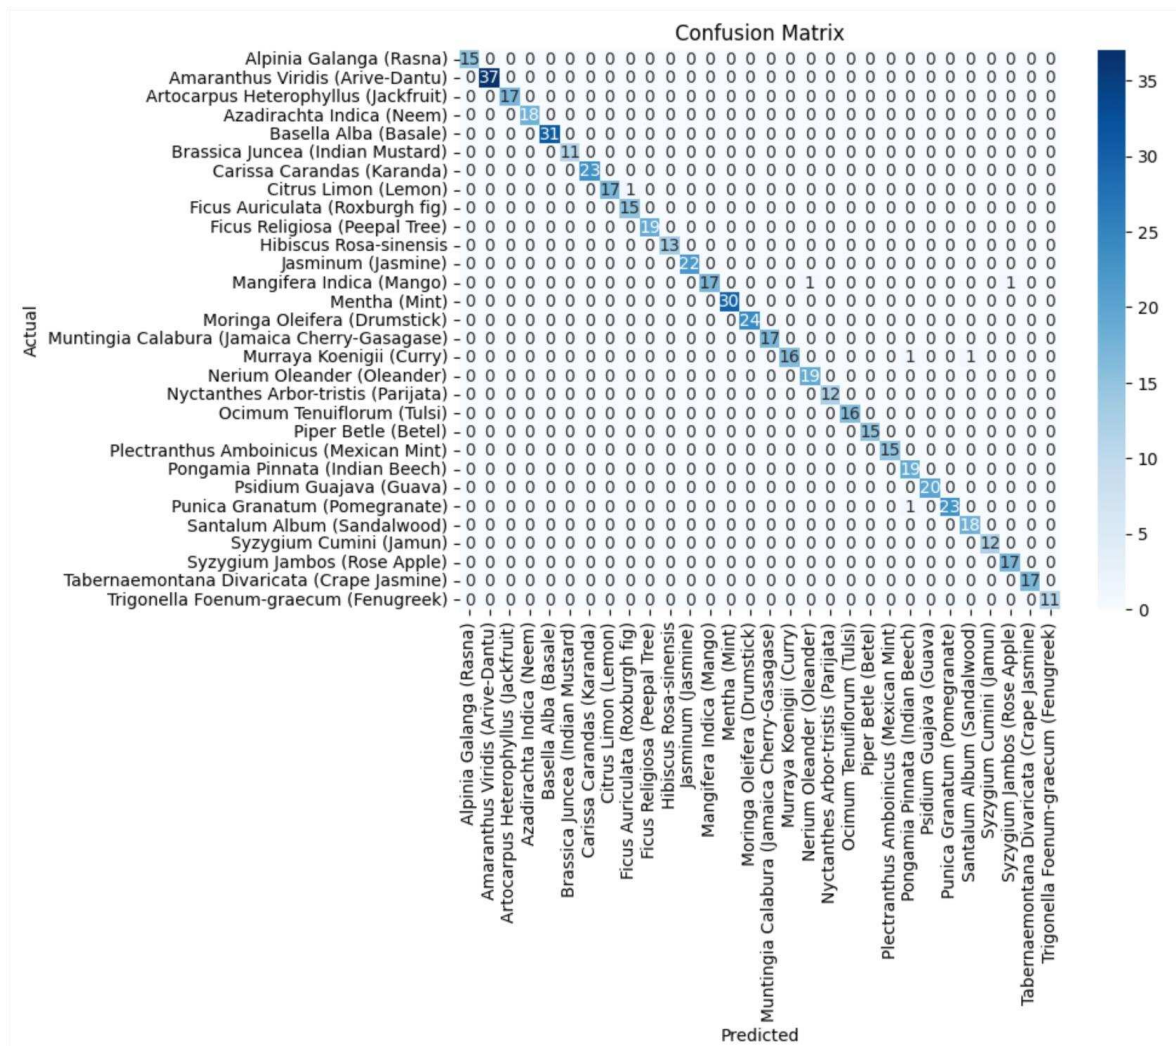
Confusion Matrix

| Actual | Alpinia Galanga (Rasna) | Amaranthus Viridis (Arive-Dantu) | Artocarpus Heterophyllus (Jackfruit) | Azadirachta Indica (Neem) | Basella Alba (Basale) | Brassica Juncea (Indian Mustard) | Carissa Carandas (Karanda) | Citrus Limon (Lemon) | Ficus Auriculata (Roxburgh fig) | Ficus Religiosa (Peepal Tree) | Hibiscus Rosa-sinensis | Jasminum (Jasmine) | Mangifera Indica (Mango) | Mentha (Mint) | Moringa Oleifera (Drumstick) | Muntingia Calabura (Jamaica Cherry-Gasagase) | Murraya Koenigii (Curry) | Nerium Oleander (Oleander) | Nyctanthes Arbor-tristis (Parijata) | Ocimum Tenuiflorum (Tulsi) | Piper Betle (Betel) | Plectranthus Amboinicus (Mexican Mint) | Pongamia Pinnata (Indian Beech) | Psidium Guajava (Guava) | Punica Granatum (Pomegranate) | Santalum Album (Sandalwood) | Syzygium Cumini (Jamun) | Syzygium Jambos (Rose Apple) | Tabernaemontana Divaricata (Crape Jasmine) | Trigonella Foenum-graecum (Fenugreek) |
|---|---|---|---|---|---|---|---|---|---|---|---|---|---|---|---|---|---|---|---|---|---|---|---|---|---|---|---|---|---|---|
| Alpinia Galanga (Rasna) | 15 | 0 | 0 | 0 | 0 | 0 | 0 | 0 | 0 | 0 | 0 | 0 | 0 | 0 | 0 | 0 | 0 | 0 | 0 | 0 | 0 | 0 | 0 | 0 | 0 | 0 | 0 | 0 | 0 | 0 |
| Amaranthus Viridis (Arive-Dantu) | 0 | 37 | 0 | 0 | 0 | 0 | 0 | 0 | 0 | 0 | 0 | 0 | 0 | 0 | 0 | 0 | 0 | 0 | 0 | 0 | 0 | 0 | 0 | 0 | 0 | 0 | 0 | 0 | 0 | 0 |
| Artocarpus Heterophyllus (Jackfruit) | 0 | 0 | 17 | 0 | 0 | 0 | 0 | 0 | 0 | 0 | 0 | 0 | 0 | 0 | 0 | 0 | 0 | 0 | 0 | 0 | 0 | 0 | 0 | 0 | 0 | 0 | 0 | 0 | 0 | 0 |
| Azadirachta Indica (Neem) | 0 | 0 | 0 | 18 | 0 | 0 | 0 | 0 | 0 | 0 | 0 | 0 | 0 | 0 | 0 | 0 | 0 | 0 | 0 | 0 | 0 | 0 | 0 | 0 | 0 | 0 | 0 | 0 | 0 | 0 |
| Basella Alba (Basale) | 0 | 0 | 0 | 0 | 31 | 0 | 0 | 0 | 0 | 0 | 0 | 0 | 0 | 0 | 0 | 0 | 0 | 0 | 0 | 0 | 0 | 0 | 0 | 0 | 0 | 0 | 0 | 0 | 0 | 0 |
| Brassica Juncea (Indian Mustard) | 0 | 0 | 0 | 0 | 0 | 11 | 0 | 0 | 0 | 0 | 0 | 0 | 0 | 0 | 0 | 0 | 0 | 0 | 0 | 0 | 0 | 0 | 0 | 0 | 0 | 0 | 0 | 0 | 0 | 0 |
| Carissa Carandas (Karanda) | 0 | 0 | 0 | 0 | 0 | 0 | 23 | 0 | 0 | 0 | 0 | 0 | 0 | 0 | 0 | 0 | 0 | 0 | 0 | 0 | 0 | 0 | 0 | 0 | 0 | 0 | 0 | 0 | 0 | 0 |
| Citrus Limon (Lemon) | 0 | 0 | 0 | 0 | 0 | 0 | 0 | 17 | 1 | 0 | 0 | 0 | 0 | 0 | 0 | 0 | 0 | 0 | 0 | 0 | 0 | 0 | 0 | 0 | 0 | 0 | 0 | 0 | 0 | 0 |
| Ficus Auriculata (Roxburgh fig) | 0 | 0 | 0 | 0 | 0 | 0 | 0 | 0 | 15 | 0 | 0 | 0 | 0 | 0 | 0 | 0 | 0 | 0 | 0 | 0 | 0 | 0 | 0 | 0 | 0 | 0 | 0 | 0 | 0 | 0 |
| Ficus Religiosa (Peepal Tree) | 0 | 0 | 0 | 0 | 0 | 0 | 0 | 0 | 0 | 19 | 0 | 0 | 0 | 0 | 0 | 0 | 0 | 0 | 0 | 0 | 0 | 0 | 0 | 0 | 0 | 0 | 0 | 0 | 0 | 0 |
| Hibiscus Rosa-sinensis | 0 | 0 | 0 | 0 | 0 | 0 | 0 | 0 | 0 | 0 | 13 | 0 | 0 | 0 | 0 | 0 | 0 | 0 | 0 | 0 | 0 | 0 | 0 | 0 | 0 | 0 | 0 | 0 | 0 | 0 |
| Jasminum (Jasmine) | 0 | 0 | 0 | 0 | 0 | 0 | 0 | 0 | 0 | 0 | 0 | 22 | 0 | 0 | 0 | 0 | 0 | 0 | 0 | 0 | 0 | 0 | 0 | 0 | 0 | 0 | 0 | 0 | 0 | 0 |
| Mangifera Indica (Mango) | 0 | 0 | 0 | 0 | 0 | 0 | 0 | 0 | 0 | 0 | 0 | 0 | 17 | 0 | 0 | 0 | 0 | 1 | 0 | 0 | 0 | 0 | 0 | 0 | 0 | 0 | 0 | 1 | 0 | 0 |
| Mentha (Mint) | 0 | 0 | 0 | 0 | 0 | 0 | 0 | 0 | 0 | 0 | 0 | 0 | 0 | 30 | 0 | 0 | 0 | 0 | 0 | 0 | 0 | 0 | 0 | 0 | 0 | 0 | 0 | 0 | 0 | 0 |
| Moringa Oleifera (Drumstick) | 0 | 0 | 0 | 0 | 0 | 0 | 0 | 0 | 0 | 0 | 0 | 0 | 0 | 0 | 24 | 0 | 0 | 0 | 0 | 0 | 0 | 0 | 0 | 0 | 0 | 0 | 0 | 0 | 0 | 0 |
| Muntingia Calabura (Jamaica Cherry-Gasagase) | 0 | 0 | 0 | 0 | 0 | 0 | 0 | 0 | 0 | 0 | 0 | 0 | 0 | 0 | 0 | 17 | 0 | 0 | 0 | 0 | 0 | 0 | 0 | 0 | 0 | 0 | 0 | 0 | 0 | 0 |
| Murraya Koenigii (Curry) | 0 | 0 | 0 | 0 | 0 | 0 | 0 | 0 | 0 | 0 | 0 | 0 | 0 | 0 | 0 | 0 | 16 | 0 | 0 | 0 | 0 | 0 | 1 | 0 | 0 | 1 | 0 | 0 | 0 | 0 |
| Nerium Oleander (Oleander) | 0 | 0 | 0 | 0 | 0 | 0 | 0 | 0 | 0 | 0 | 0 | 0 | 0 | 0 | 0 | 0 | 0 | 19 | 0 | 0 | 0 | 0 | 0 | 0 | 0 | 0 | 0 | 0 | 0 | 0 |
| Nyctanthes Arbor-tristis (Parijata) | 0 | 0 | 0 | 0 | 0 | 0 | 0 | 0 | 0 | 0 | 0 | 0 | 0 | 0 | 0 | 0 | 0 | 0 | 12 | 0 | 0 | 0 | 0 | 0 | 0 | 0 | 0 | 0 | 0 | 0 |
| Ocimum Tenuiflorum (Tulsi) | 0 | 0 | 0 | 0 | 0 | 0 | 0 | 0 | 0 | 0 | 0 | 0 | 0 | 0 | 0 | 0 | 0 | 0 | 0 | 16 | 0 | 0 | 0 | 0 | 0 | 0 | 0 | 0 | 0 | 0 |
| Piper Betle (Betel) | 0 | 0 | 0 | 0 | 0 | 0 | 0 | 0 | 0 | 0 | 0 | 0 | 0 | 0 | 0 | 0 | 0 | 0 | 0 | 0 | 15 | 0 | 0 | 0 | 0 | 0 | 0 | 0 | 0 | 0 |
| Plectranthus Amboinicus (Mexican Mint) | 0 | 0 | 0 | 0 | 0 | 0 | 0 | 0 | 0 | 0 | 0 | 0 | 0 | 0 | 0 | 0 | 0 | 0 | 0 | 0 | 0 | 15 | 0 | 0 | 0 | 0 | 0 | 0 | 0 | 0 |
| Pongamia Pinnata (Indian Beech) | 0 | 0 | 0 | 0 | 0 | 0 | 0 | 0 | 0 | 0 | 0 | 0 | 0 | 0 | 0 | 0 | 0 | 0 | 0 | 0 | 0 | 0 | 19 | 0 | 0 | 0 | 0 | 0 | 0 | 0 |
| Psidium Guajava (Guava) | 0 | 0 | 0 | 0 | 0 | 0 | 0 | 0 | 0 | 0 | 0 | 0 | 0 | 0 | 0 | 0 | 0 | 0 | 0 | 0 | 0 | 0 | 0 | 20 | 0 | 0 | 0 | 0 | 0 | 0 |
| Punica Granatum (Pomegranate) | 0 | 0 | 0 | 0 | 0 | 0 | 0 | 0 | 0 | 0 | 0 | 0 | 0 | 0 | 0 | 0 | 0 | 0 | 0 | 0 | 0 | 0 | 1 | 0 | 23 | 0 | 0 | 0 | 0 | 0 |
| Santalum Album (Sandalwood) | 0 | 0 | 0 | 0 | 0 | 0 | 0 | 0 | 0 | 0 | 0 | 0 | 0 | 0 | 0 | 0 | 0 | 0 | 0 | 0 | 0 | 0 | 0 | 0 | 0 | 18 | 0 | 0 | 0 | 0 |
| Syzygium Cumini (Jamun) | 0 | 0 | 0 | 0 | 0 | 0 | 0 | 0 | 0 | 0 | 0 | 0 | 0 | 0 | 0 | 0 | 0 | 0 | 0 | 0 | 0 | 0 | 0 | 0 | 0 | 0 | 12 | 0 | 0 | 0 |
| Syzygium Jambos (Rose Apple) | 0 | 0 | 0 | 0 | 0 | 0 | 0 | 0 | 0 | 0 | 0 | 0 | 0 | 0 | 0 | 0 | 0 | 0 | 0 | 0 | 0 | 0 | 0 | 0 | 0 | 0 | 0 | 17 | 0 | 0 |
| Tabernaemontana Divaricata (Crape Jasmine) | 0 | 0 | 0 | 0 | 0 | 0 | 0 | 0 | 0 | 0 | 0 | 0 | 0 | 0 | 0 | 0 | 0 | 0 | 0 | 0 | 0 | 0 | 0 | 0 | 0 | 0 | 0 | 0 | 17 | 0 |
| Trigonella Foenum-graecum (Fenugreek) | 0 | 0 | 0 | 0 | 0 | 0 | 0 | 0 | 0 | 0 | 0 | 0 | 0 | 0 | 0 | 0 | 0 | 0 | 0 | 0 | 0 | 0 | 0 | 0 | 0 | 0 | 0 | 0 | 0 | 11 |

Predicted

35
30
25
20
15
10
5
0